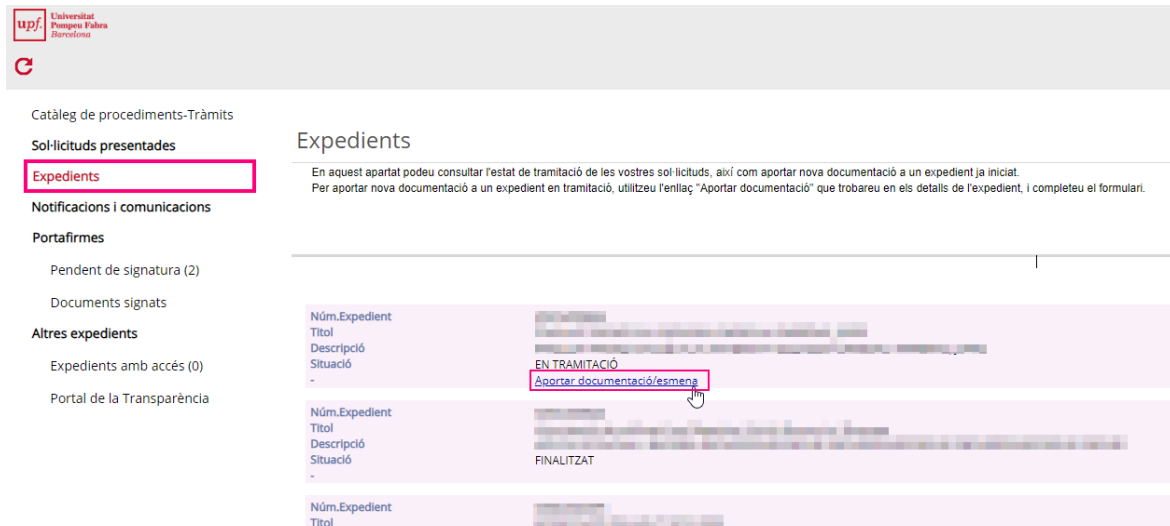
upf. Universitat Pompeu Fabra Barcelona

Catàleg de procediments-Tràmits
Sol·licituds presentades
Expedients
Notificacions i comunicacions
Portafirmes
Pendent de signatura (2)
Documents signats
Altres expedients
Expedients amb accés (0)
Portal de la Transparència

Expedients

En aquest apartat podeu consultar l'estat de tramitació de les vostres sol·licituds, així com aportar nova documentació a un expedient ja iniciat.
Per aportar nova documentació a un expedient en tramitació, utilitzeu l'enllaç "Aportar documentació" que trobareu en els details de l'expedient, i completeu el formulari.

| | |
|---|---|
| Núm.Expedient | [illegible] |
| Títol | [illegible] |
| Descripció | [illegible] |
| Situació | EN TRAMITACIÓ |
| - | Aportar documentació/esmena |

| | |
|---|---|
| Núm.Expedient | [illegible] |
| Títol | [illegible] |
| Descripció | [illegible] |
| Situació | FINALITZAT |
| - | |

| | |
|---|---|
| Núm.Expedient | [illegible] |
| Títol | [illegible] |